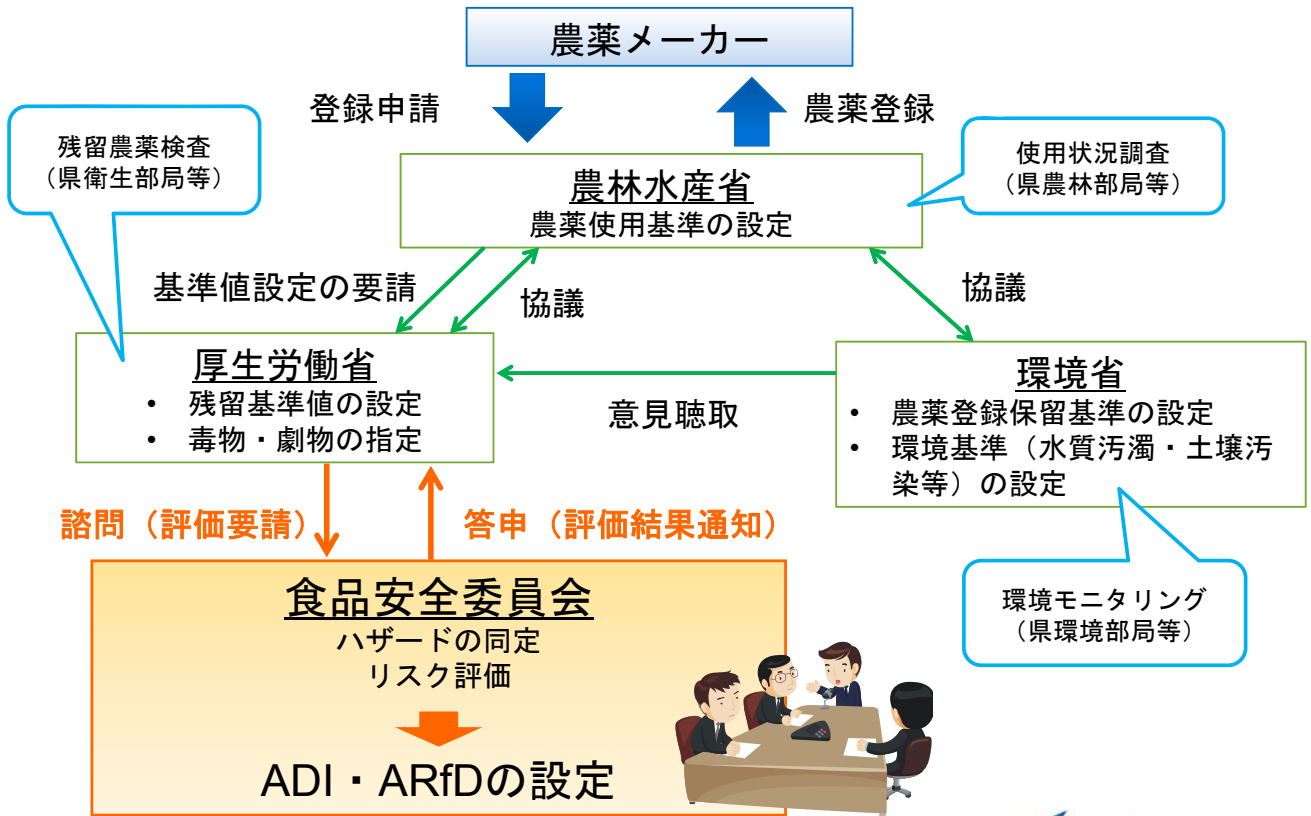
農薬メーカー

登録申請

農薬登録

残留農薬検査
（県衛生部局等）

農林水産省
農薬使用基準の設定

使用状況調査
（県農林部局等）

基準値設定の要請

協議

協議

厚生労働省
• 残留基準値の設定
• 毒物・劇物の指定

意見聴取

環境省
• 農薬登録保留基準の設定
• 環境基準（水質汚濁・土壌汚染等）の設定

諮問（評価要請）

答申（評価結果通知）

環境モニタリング
（県環境部局等）

食品安全委員会
ハザードの同定
リスク評価

ADI・ARfDの設定